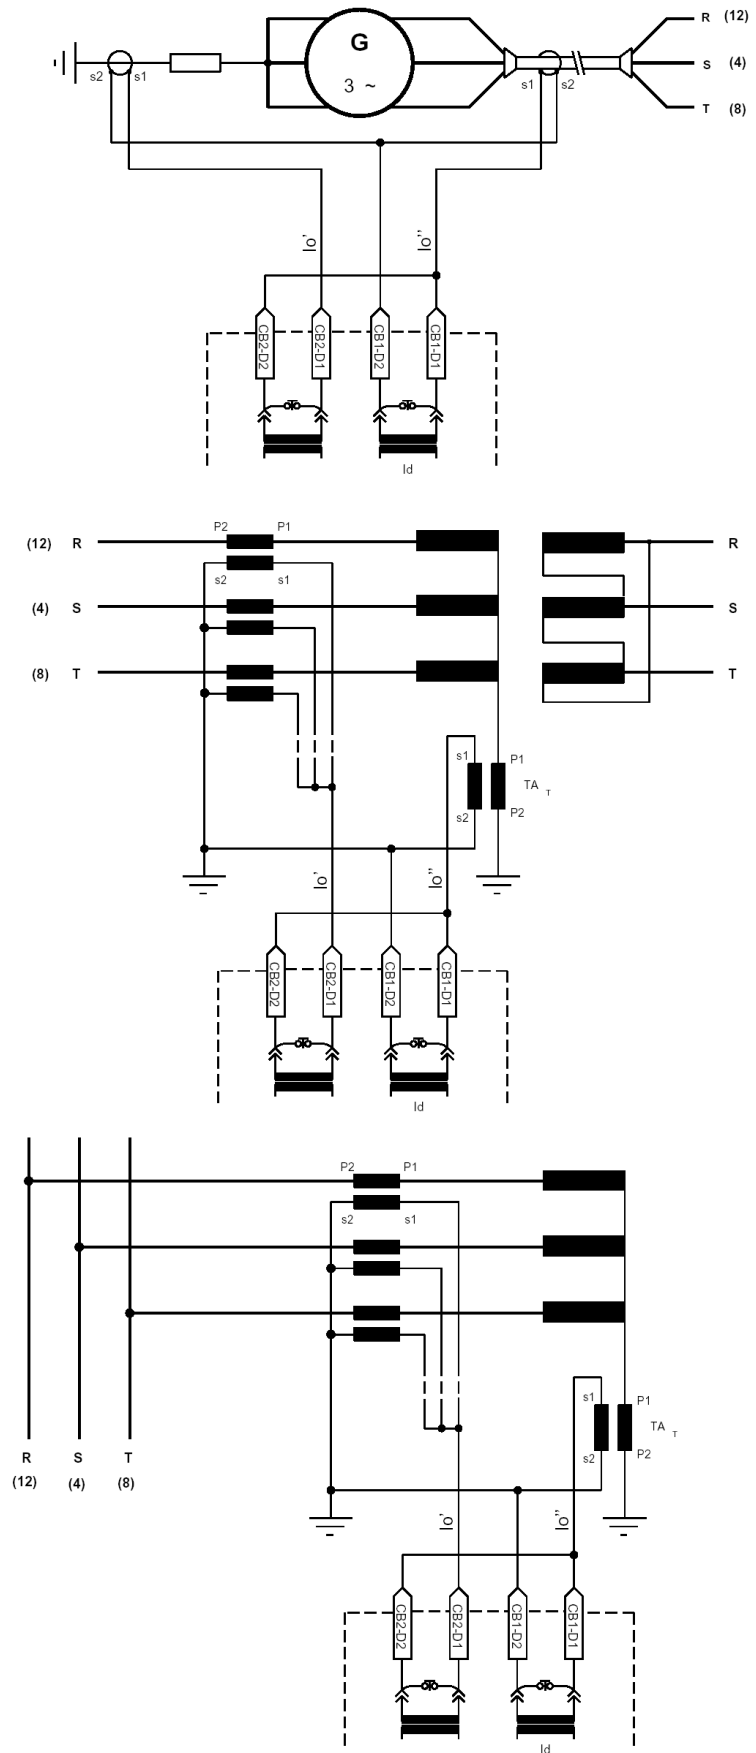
G
3 ~
s2 s1
s1 s2
R (12)
S (4)
T (8)
Io'
Io''
CB2-D2
CB2-D1
CB1-D2
CB1-D1
Id

(12) R
(4) S
(8) T
P2 P1
s2 s1
R
S
T
s1
s2
P1
TA $_T$
P2
Io'
Io''
CB2-D2
CB2-D1
CB1-D2
CB1-D1
Id

P2 P1
s2 s1
R
(12)
S
(4)
T
(8)
s1
s2
P1
TA $_T$
P2
Io'
Io''
CB2-D2
CB2-D1
CB1-D2
CB1-D1
Id